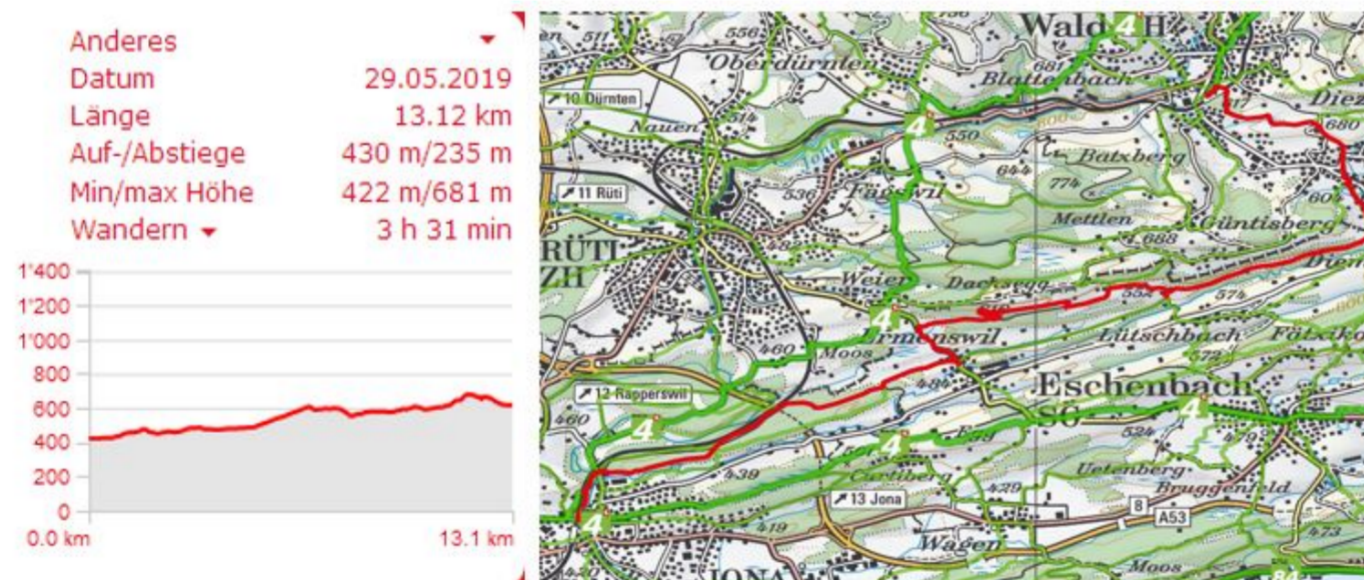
Anderes
Datum 29.05.2019
Länge 13.12 km
Auf-/Abstiege 430 m/235 m
Min/max Höhe 422 m/681 m
Wandern 3 h 31 min

1'400
1'200
1'000
800
600
400
200
0
0.0 km
13.1 km

Wald ZH
4
Oberdürnten
556
511
681
Blattenbach
Diez
680
10 Dürnten
Nauen
550
4
Batzberg
644
774
Fägswil
536
11 Rüti
601
Mettlen
Güntisberg
RÜTI ZH
688
Weier
Dacksegg
554
574
4
Ermenswil
Lütschbach
460
Moos
572
Eschenbach SG
484
12 Rapperswil
4
460
4
4
524
479
439
Uetenberg-
Bruggenfeld
429
13 Jona
4
419
8
A53
473
Wagen
Moos
JONA